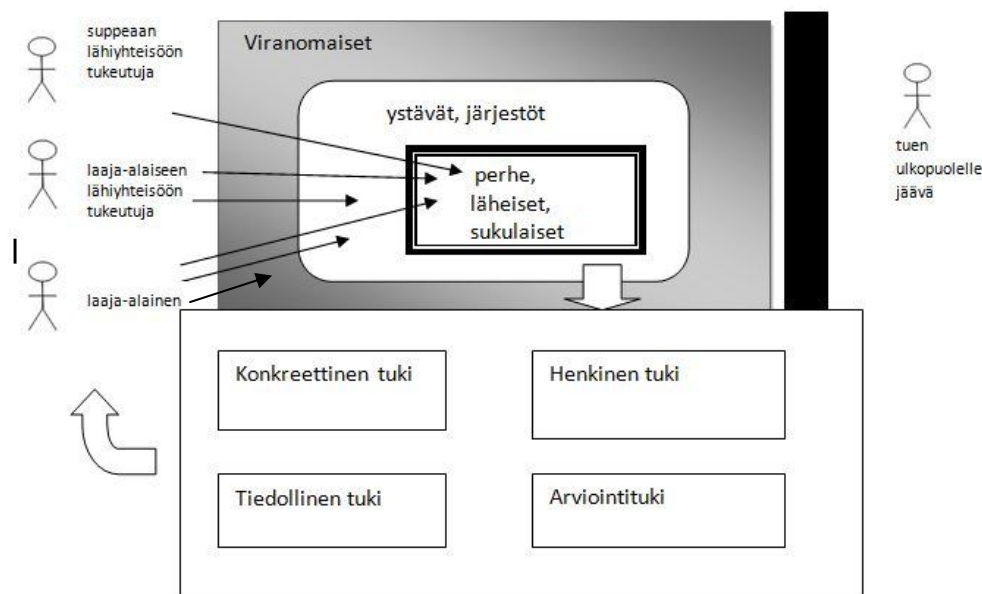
suppeaan lähiyhteisöön tukeutuja

Viranomaiset

ystävät, järjestöt

laaja-alaiseen lähiyhteisöön tukeutuja

perhe, läheiset, sukulaiset

laaja-alainen

tuen ulkopuolelle jäävä

Konkreettinen tuki

Henkinen tuki

Tiedollinen tuki

Arviointituki